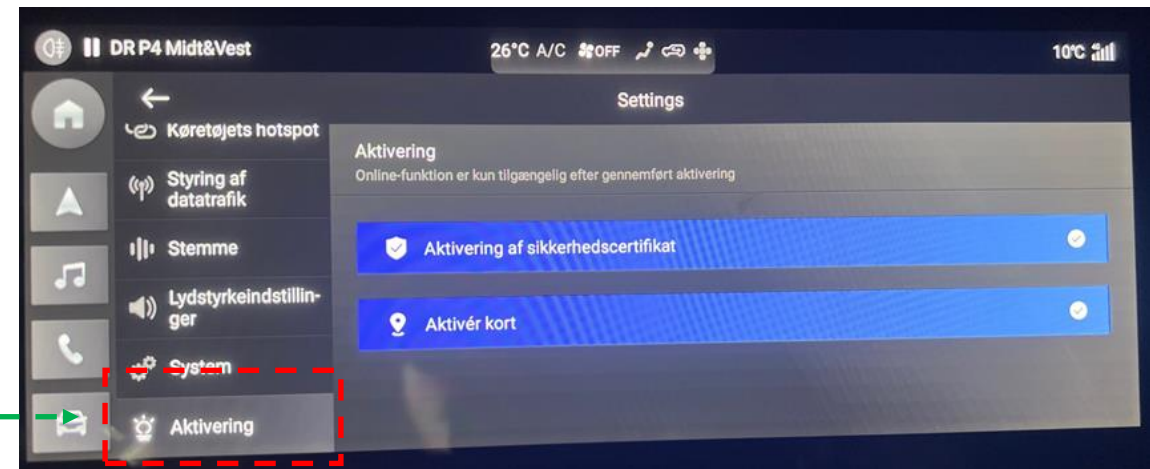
DR P4 Midt&Vest

26°C A/C OFF

10°C

Settings

Køretøjets hotspot

Styring af datatrafik

Stemme

Lydstyrkeindstillinger

System

Aktivering

Aktivering

Online-funktion er kun tilgængelig efter gennemført aktivering

Aktivering af sikkerhedscertifikat

Aktivér kort